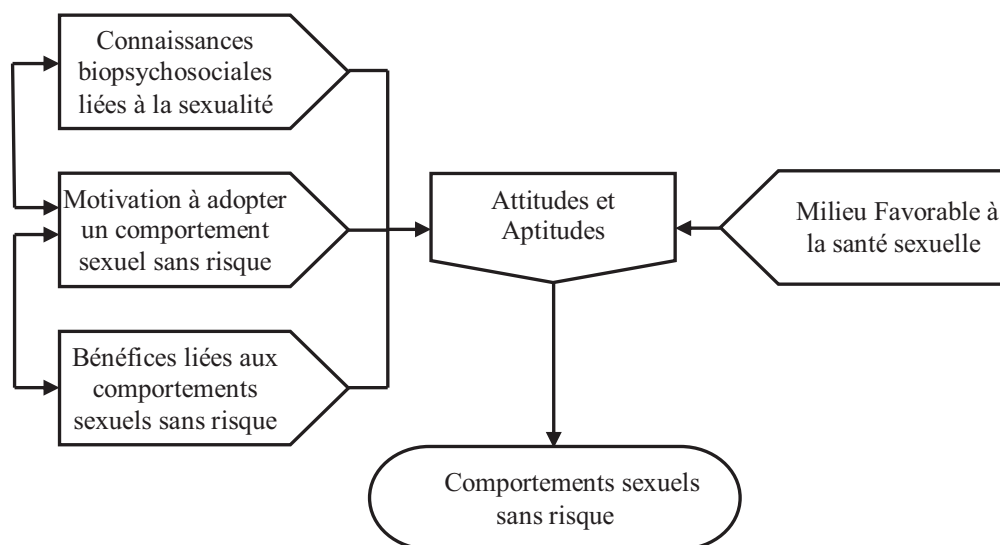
Connaissances biopsychosociales liées à la sexualité

Motivation à adopter un comportement sexuel sans risque

Bénéfices liées aux comportements sexuels sans risque

Attitudes et Aptitudes

Milieu Favorable à la santé sexuelle

Comportements sexuels sans risque